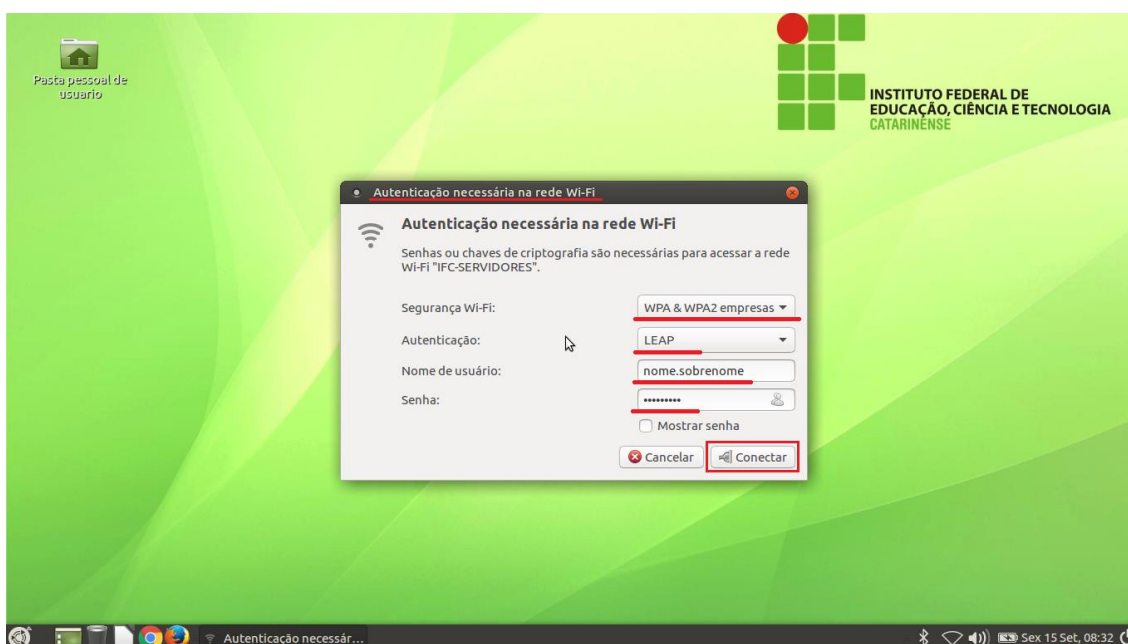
Pasta pessoal de usuario

INSTITUTO FEDERAL DE
EDUCAÇÃO, CIÊNCIA E TECNOLOGIA
CATARINENSE

Autenticação necessária na rede Wi-Fi

Autenticação necessária na rede Wi-Fi

Senhas ou chaves de criptografia são necessárias para acessar a rede Wi-Fi "IFC-SERVIDORES".

| | |
|---|---|
| Segurança Wi-Fi: | WPA & WPA2 empresas |
| Autenticação: | LEAP |
| Nome de usuário: | nome.sobrenome |
| Senha: | ••••••••• |

Mostrar senha

Cancelar Conectar

Autenticação necessár...

Sex 15 Set, 08:32